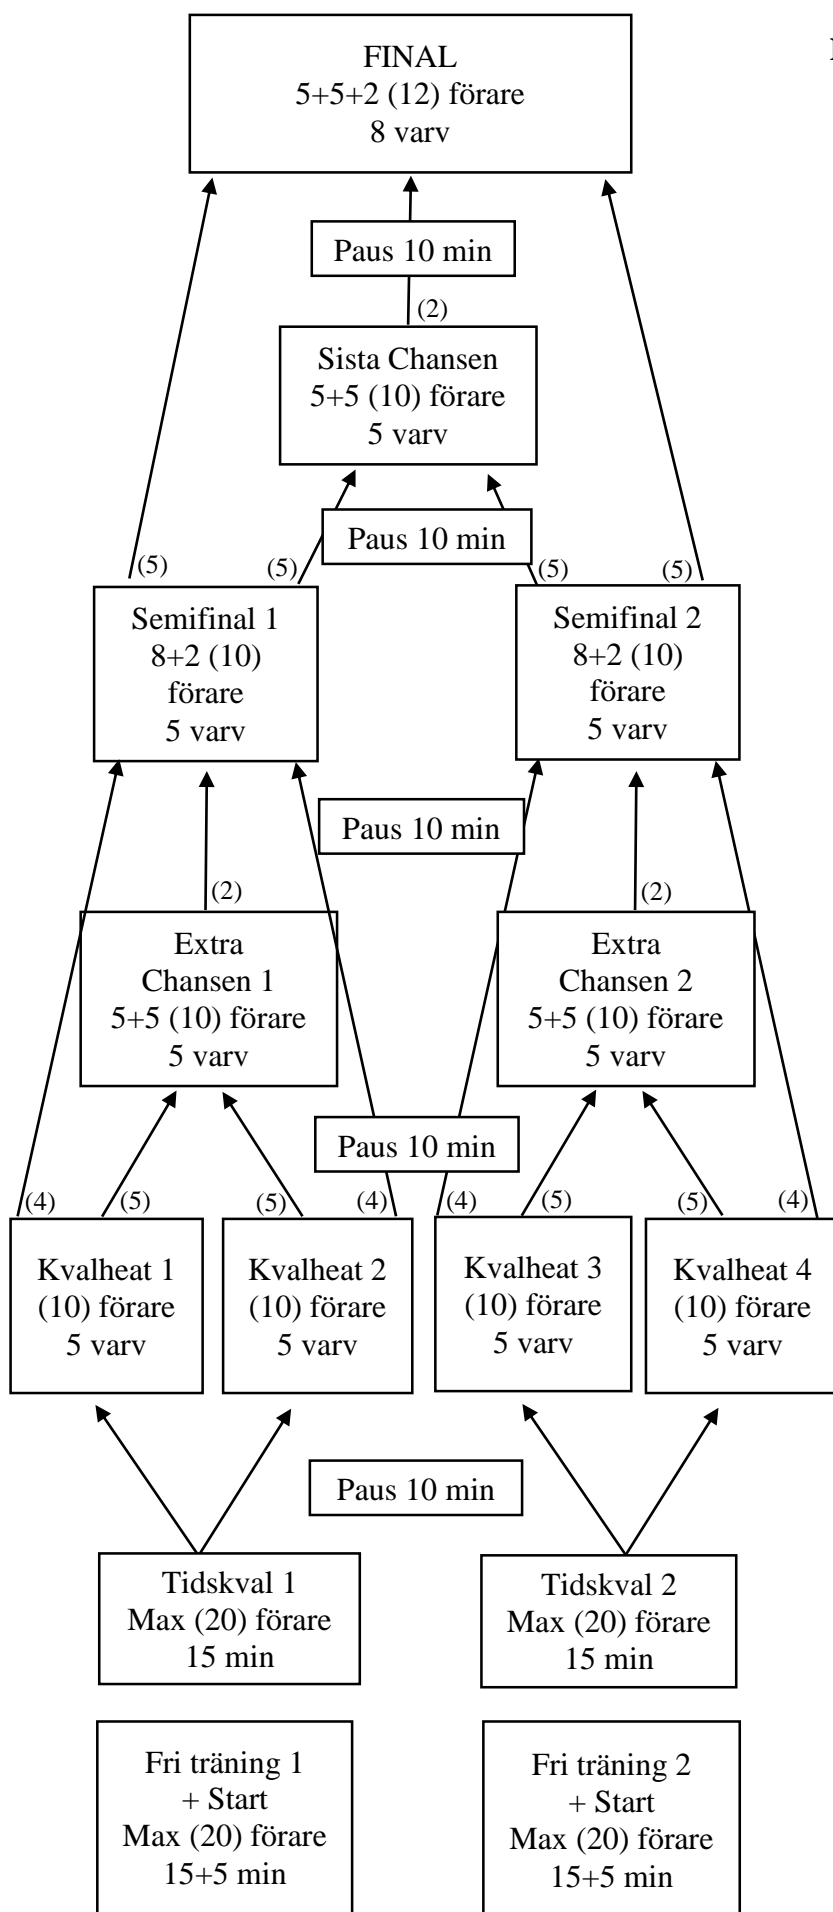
FINAL
5+5+2 (12) förare
8 varv

Paus 10 min

(2)

Sista Chansen
5+5 (10) förare
5 varv

Paus 10 min

(5) (5) (5) (5)

Semifinal 1
8+2 (10)
förare
5 varv

Semifinal 2
8+2 (10)
förare
5 varv

Paus 10 min

(2) (2)

Extra
Chansen 1
5+5 (10) förare
5 varv

Extra
Chansen 2
5+5 (10) förare
5 varv

Paus 10 min

(4) (5) (5) (4) (4) (5) (5) (4)

Kvalheat 1
(10) förare
5 varv

Kvalheat 2
(10) förare
5 varv

Kvalheat 3
(10) förare
5 varv

Kvalheat 4
(10) förare
5 varv

Paus 10 min

Tidskval 1
Max (20) förare
15 min

Tidskval 2
Max (20) förare
15 min

Fri träning 1
+ Start
Max (20) förare
15+5 min

Fri träning 2
+ Start
Max (20) förare
15+5 min